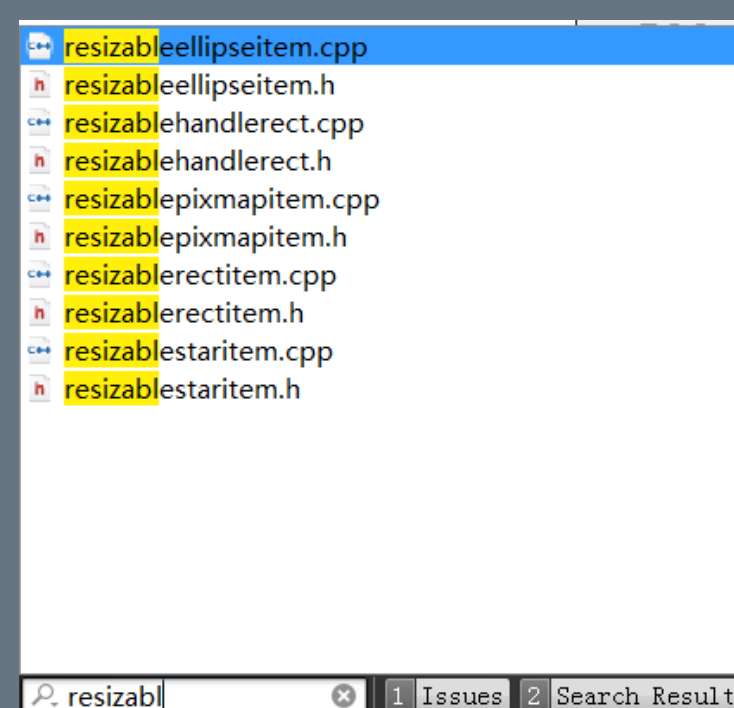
resizableellipseitem.cpp
resizableellipseitem.h
resizablehandlerect.cpp
resizablehandlerect.h
resizablepixmapitem.cpp
resizablepixmapitem.h
resizablerectitem.cpp
resizablerectitem.h
resizablestaritem.cpp
resizablestaritem.h

resizabl

1 Issues 2 Search Result